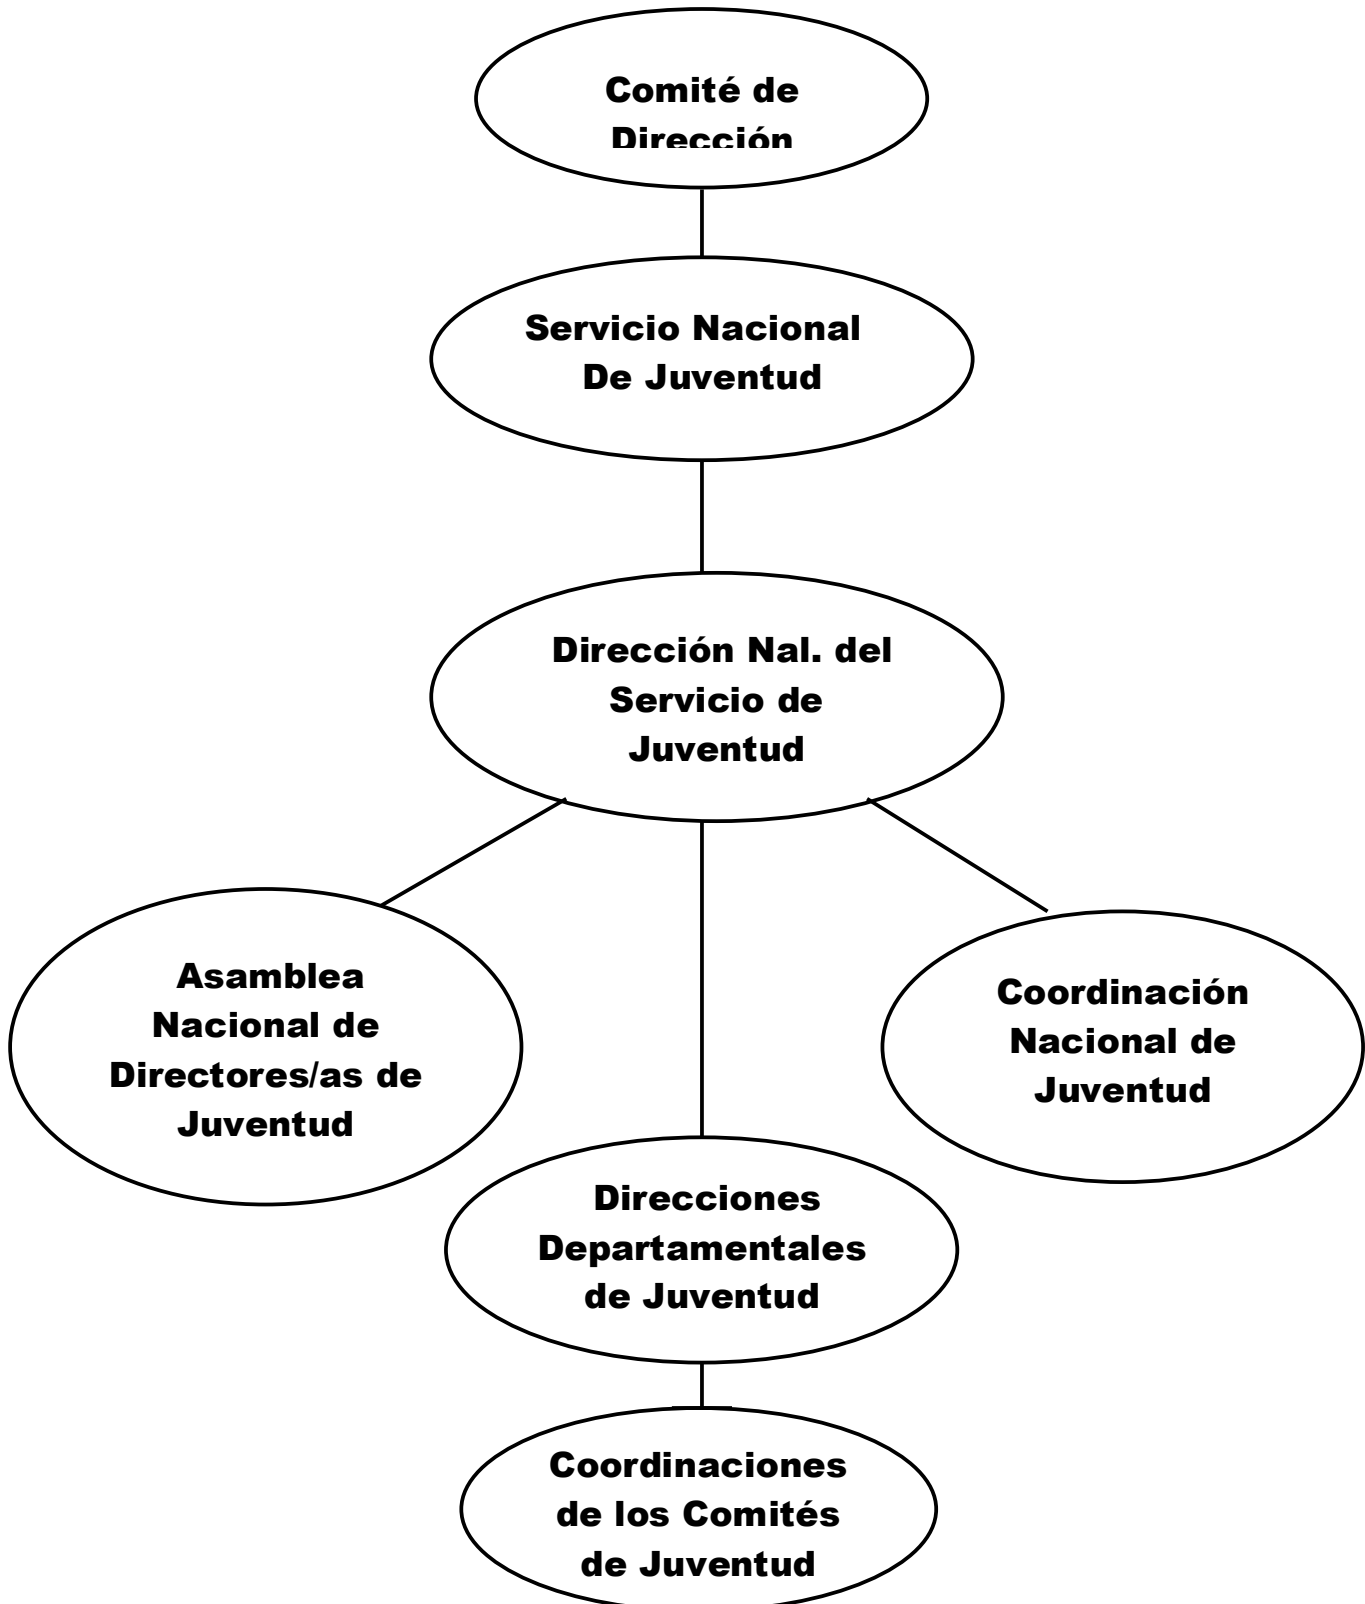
Comité de Dirección

Servicio Nacional De Juventud

Dirección Nal. del Servicio de Juventud

Asamblea Nacional de Directores/as de Juventud

Coordinación Nacional de Juventud

Direcciones Departamentales de Juventud

Coordinaciones de los Comités de Juventud